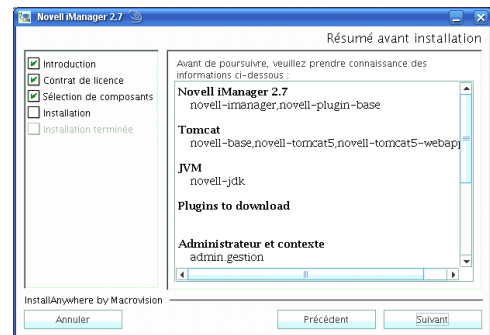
Novell iManager 2.7

Résumé avant installation

Introduction
Contrat de licence
Sélection de composants
Installation
Installation terminée

Avant de poursuivre, veuillez prendre connaissance des informations ci-dessous :

Novell iManager 2.7
novell-imanager,novell-plugin-base

Tomcat
novell-base,novell-tomcat5,novell-tomcat5-webap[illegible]

JVM
novell-jdk

Plugins to download

Administrateur et contexte
admin.gestion

InstallAnywhere by Macrovision

Annuler

Précédent

Suivant